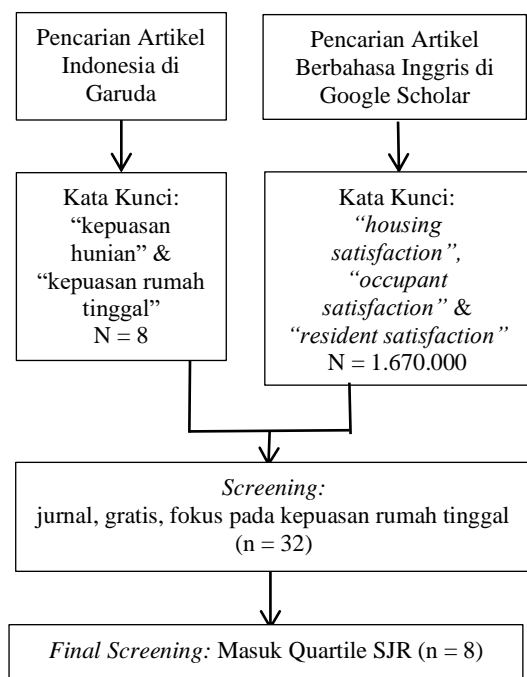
Pencarian Artikel Indonesia di Garuda

Pencarian Artikel Berbahasa Inggris di Google Scholar

Kata Kunci: “kepuasan hunian” & “kepuasan rumah tinggal” N = 8

Kata Kunci: “housing satisfaction”, “occupant satisfaction” & “resident satisfaction” N = 1.670.000

Screening: jurnal, gratis, fokus pada kepuasan rumah tinggal (n = 32)

Final Screening: Masuk Quartile SJR (n = 8)